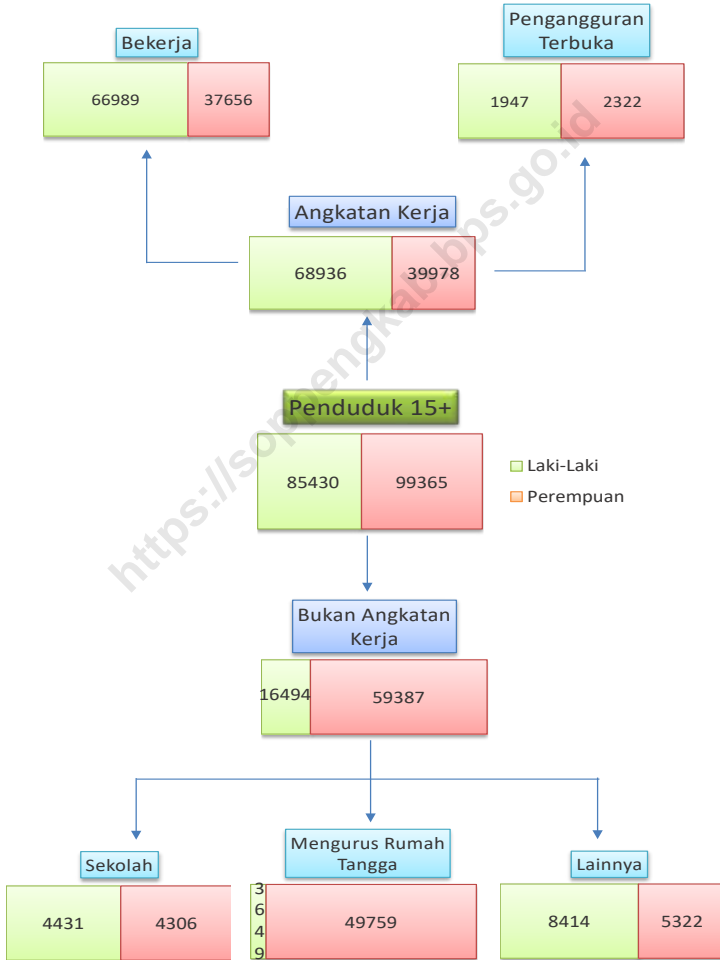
Bekerja

66989 37656

Pengangguran Terbuka

1947 2322

Angkatan Kerja

68936 39978

Penduduk 15+

85430 99365

Laki-Laki

Perempuan

https://soppengkab.bps.go.id

Bukan Angkatan Kerja

16494 59387

Sekolah

4431 4306

Mengurus Rumah Tangga

3
6
4
9

49759

Lainnya

8414 5322